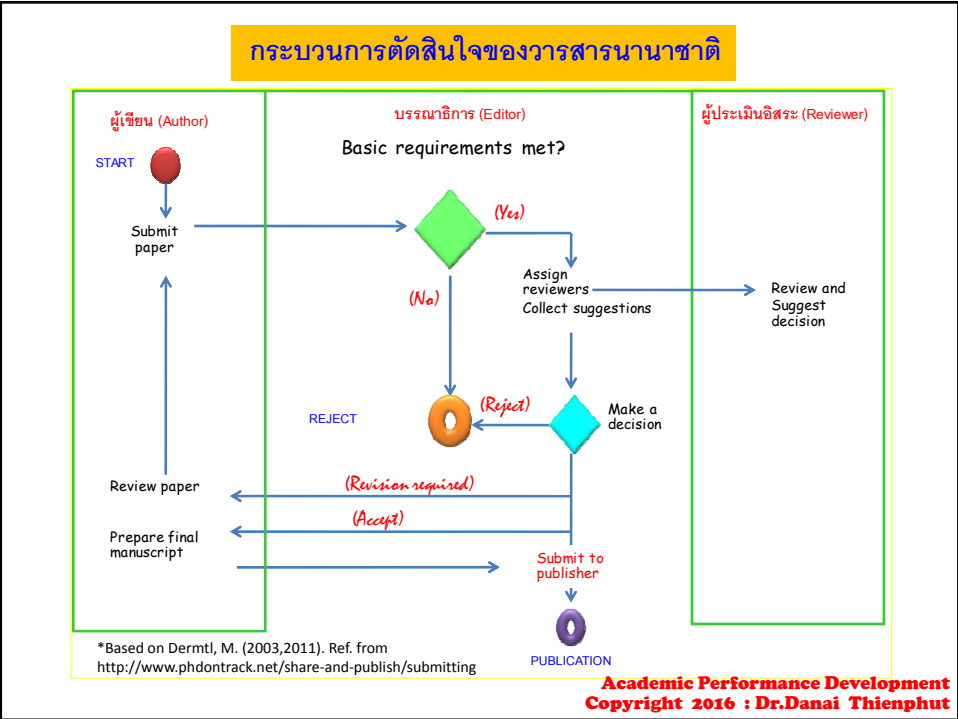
กระบวนการตัดสินใจของวารสารนานาชาติ

ผู้เขียน (Author)

บรรณาธิการ (Editor)

ผู้ประเมินอิสระ (Reviewer)

Basic requirements met?

START

Submit paper

(Yes)

(No)

Assign reviewers
Collect suggestions

Review and Suggest decision

REJECT

(Reject)

Make a decision

Review paper

(Revision required)

(Accept)

Prepare final manuscript

Submit to publisher

PUBLICATION

*Based on Dermtl, M. (2003,2011). Ref. from http://www.phdontrack.net/share-and-publish/submitting

Academic Performance Development
Copyright 2016 : Dr.Danai Thienphut